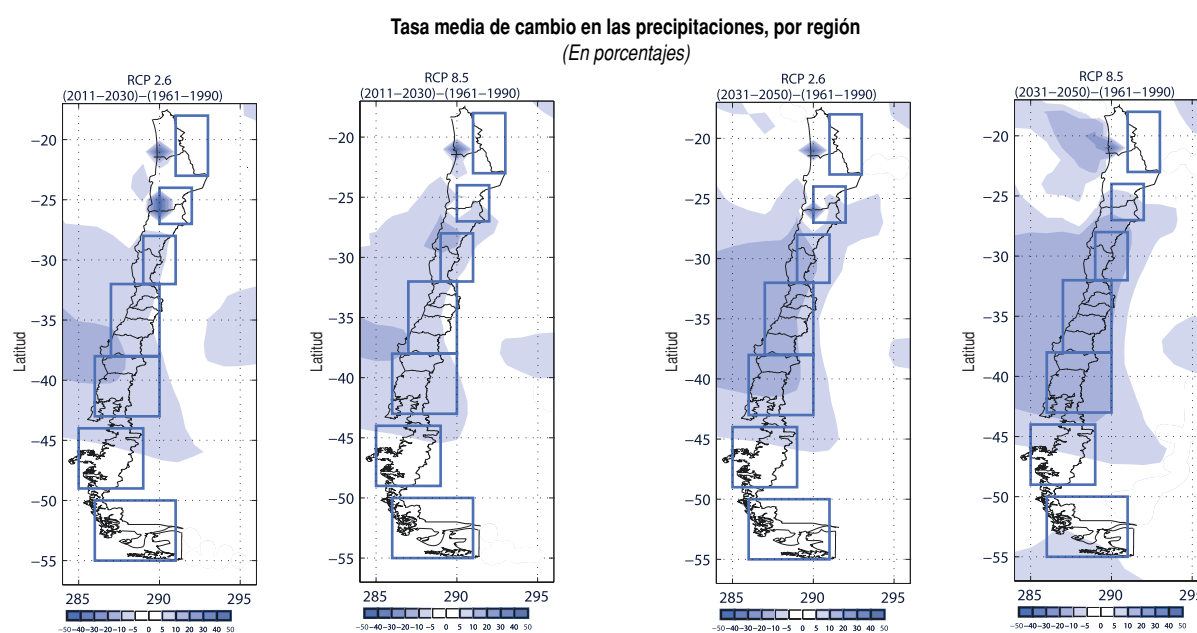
Tasa media de cambio en las precipitaciones, por región
(En porcentajes)

RCP 2.6
(2011–2030)–(1961–1990)

Latitud

−20
−25
−30
−35
−40
−45
−50
−55

285 290 295

−50 −40 −30 −20 −10 −5 0 5 10 20 30 40 50

RCP 8.5
(2011–2030)–(1961–1990)

Latitud

−20
−25
−30
−35
−40
−45
−50
−55

285 290 295

−50 −40 −30 −20 −10 −5 0 5 10 20 30 40 50

RCP 2.6
(2031–2050)–(1961–1990)

Latitud

−20
−25
−30
−35
−40
−45
−50
−55

285 290 295

−50 −40 −30 −20 −10 −5 0 5 10 20 30 40 50

RCP 8.5
(2031–2050)–(1961–1990)

Latitud

−20
−25
−30
−35
−40
−45
−50
−55

285 290 29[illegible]

−50 −40 −30 −20 −10 −5 0 5 10 20 30 40 50